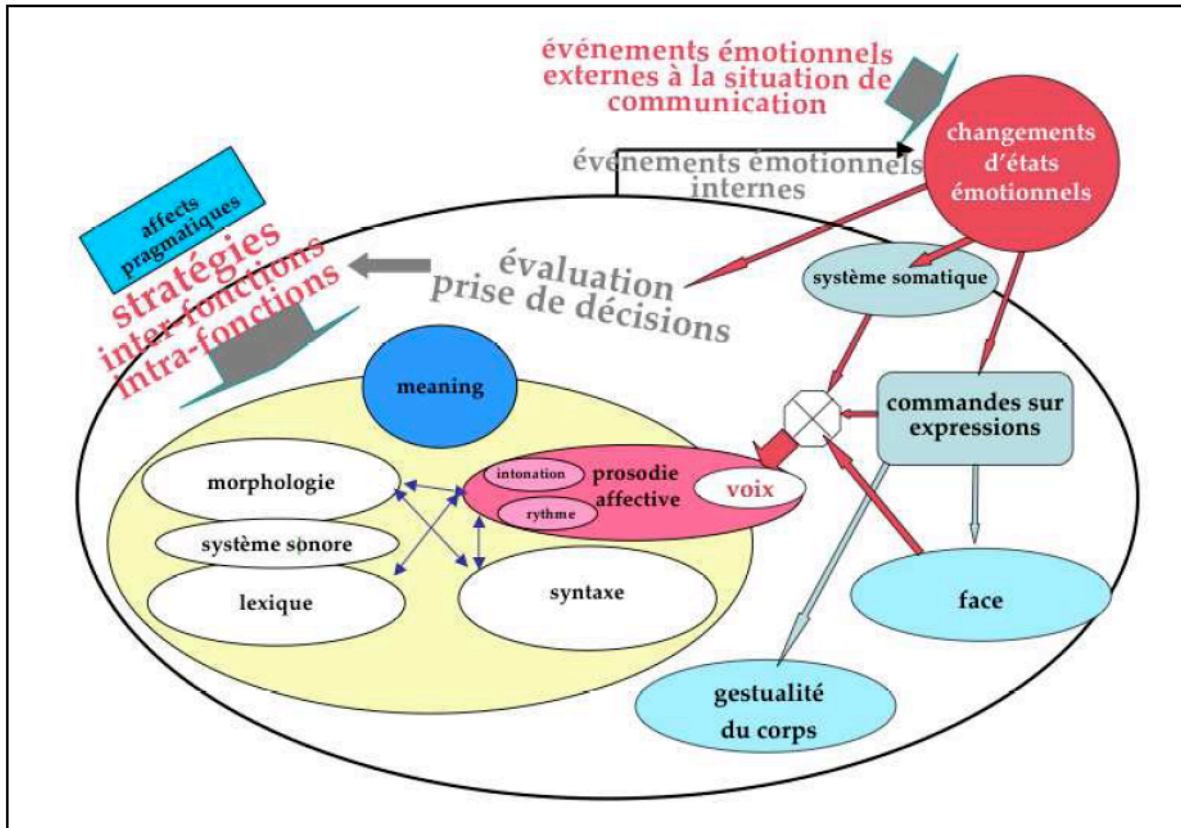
événements émotionnels externes à la situation de communication

changements d'états émotionnels

événements émotionnels internes

affects pragmatiques

stratégies inter-fonctions intra-fonctions

évaluation prise de décisions

système somatique

meaning

commandes sur expressions

morphologie

intonation

prosodie affective

rythme

voix

système sonore

lexique

syntaxe

face

gestualité du corps